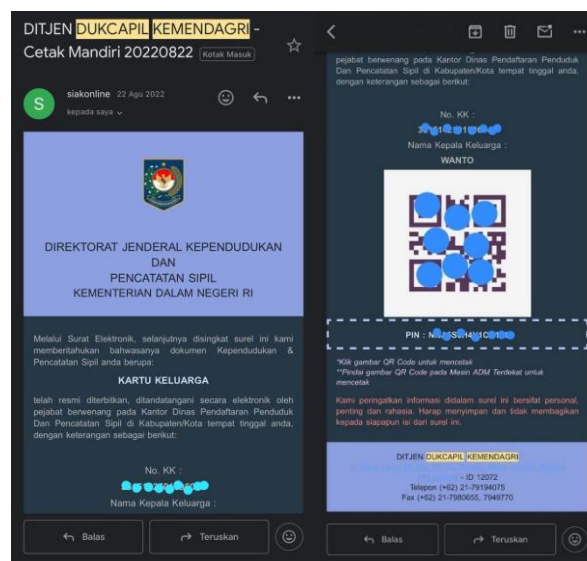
DITJEN DUKCAPIL KEMENDAGRI - Cetak Mandiri 20220822 Kotak Masuk

siakonline 22 Agu 2022
kepada saya

DIREKTORAT JENDERAL KEPENDUDUKAN
DAN
PENCATATAN SIPIL
KEMENTERIAN DALAM NEGERI RI

Melalui Surat Elektronik, selanjutnya disingkat surel ini kami memberitahukan bahwasanya dokumen Kependudukan & Pencatatan Sipil anda berupa:

KARTU KELUARGA

telah resmi diterbitkan, ditandatangani secara elektronik oleh pejabat berwenang pada Kantor Dinas Pendaftaran Penduduk Dan Pencatatan Sipil di Kabupaten/Kota tempat tinggal anda, dengan keterangan sebagai berikut:

No. KK :
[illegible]
Nama Kepala Keluarga :

Balas
Teruskan

pejabat berwenang pada Kantor Dinas Pendaftaran Penduduk Dan Pencatatan Sipil di Kabupaten/Kota tempat tinggal anda, dengan keterangan sebagai berikut:

No. KK :
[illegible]
Nama Kepala Keluarga :
WANTO

PIN : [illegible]

*Klik gambar QR Code untuk mencetak
**Pindai gambar QR Code pada Mesin ADM Terdekat untuk mencetak

Kami peringatkan informasi didalam surel ini bersifat personal, penting dan rahasia. Harap menyimpan dan tidak membagikan kepada siapapun isi dari surel ini.

DITJEN DUKCAPIL KEMENDAGRI
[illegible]
- ID 12072
Telepon (+62) 21-79194075
Fax (+62) 21-7980655, 7949770

Balas
Teruskan